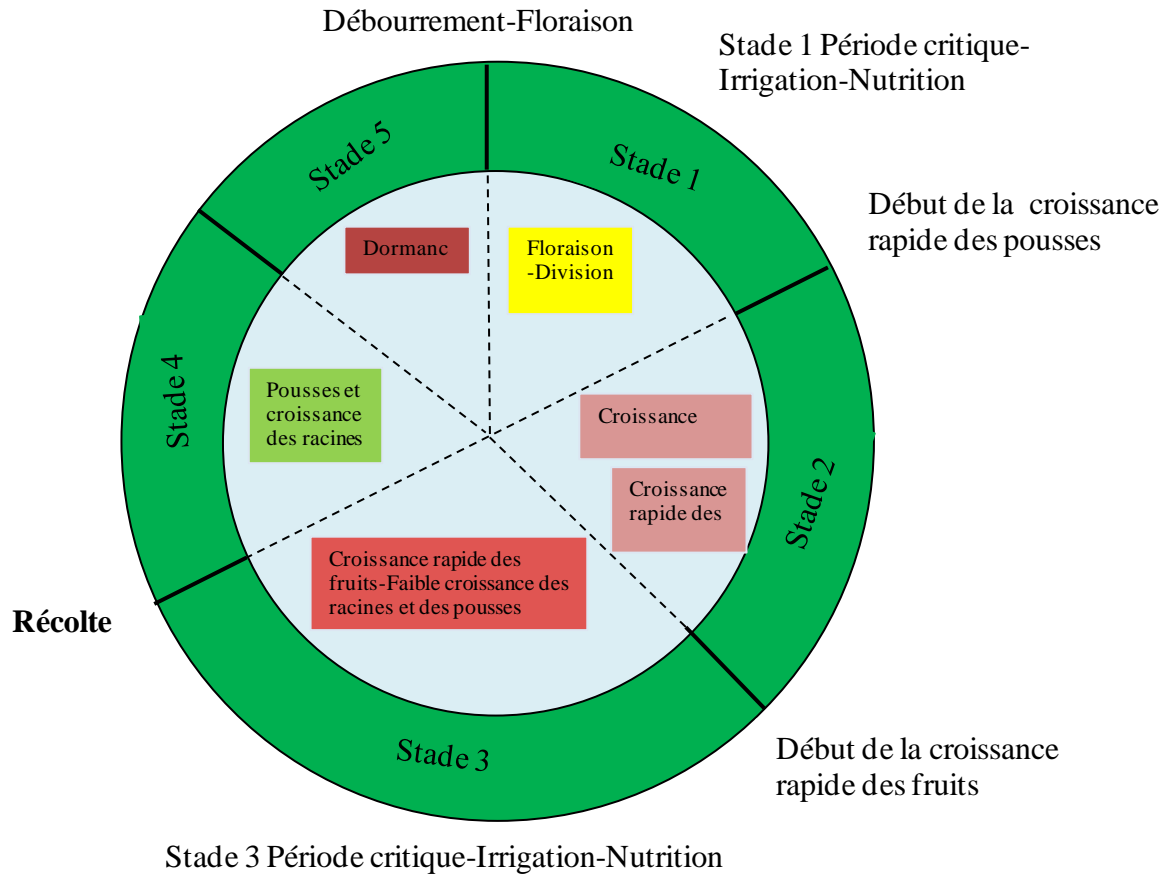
Débourrement-Floraison

Stade 1 Période critique-Irrigation-Nutrition

Stade 5

Stade 1

Début de la croissance rapide des pousses

Dormanc

Floraison -Division

Stade 4

Pousses et croissance des racines

Croissance

Croissance rapide des

Stade 2

Croissance rapide des fruits-Faible croissance des racines et des pousses

Récolte

Stade 3

Début de la croissance rapide des fruits

Stade 3 Période critique-Irrigation-Nutrition